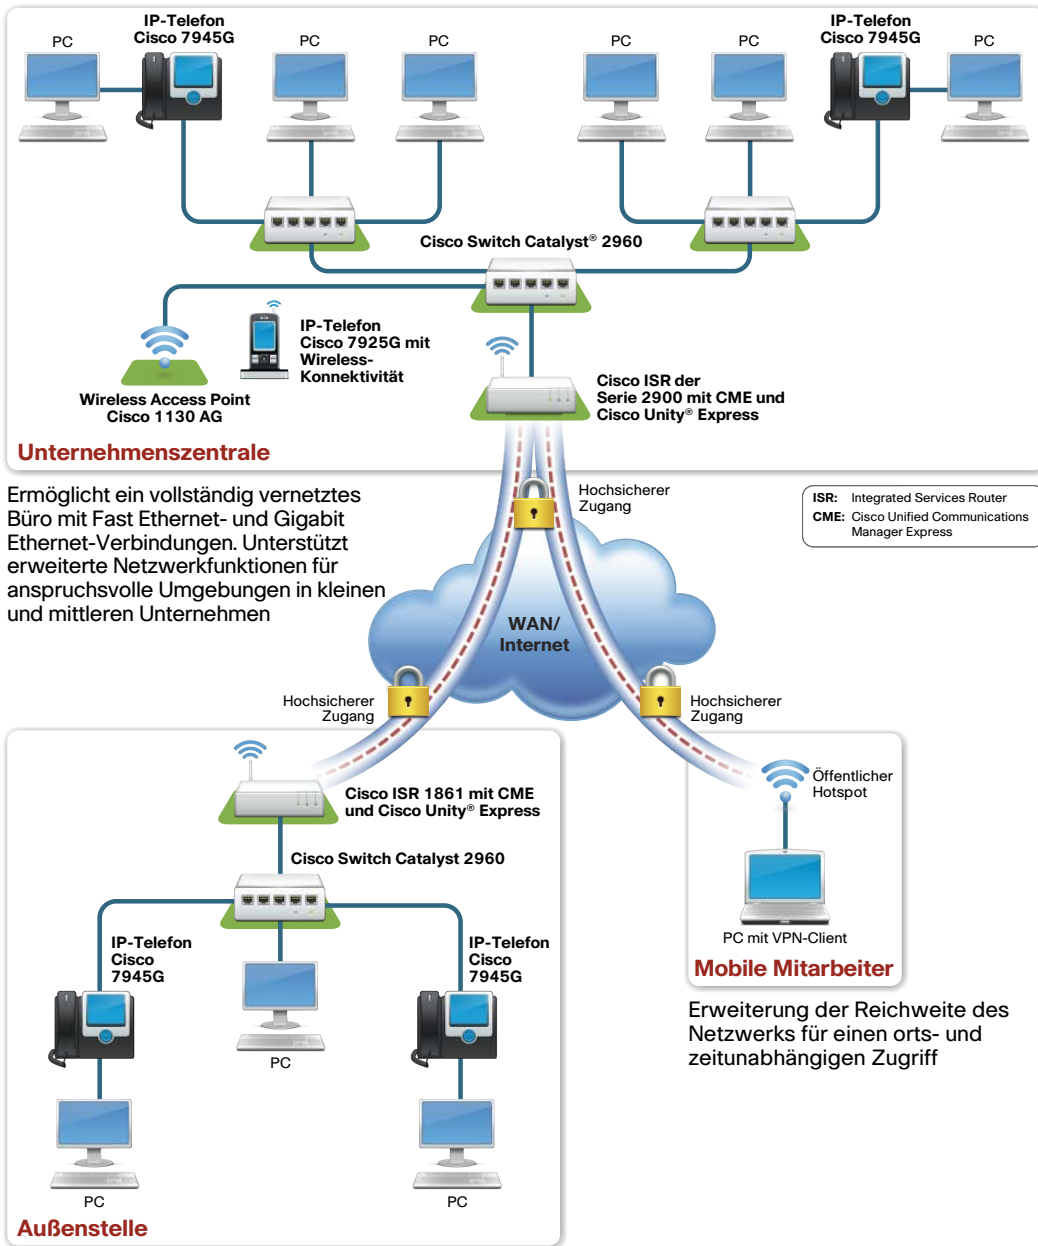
PC

IP-Telefon
Cisco 7945G

PC

PC

PC

PC

IP-Telefon
Cisco 7945G

PC

Cisco Switch Catalyst® 2960

IP-Telefon
Cisco 7925G mit Wireless-Konnektivität

Wireless Access Point
Cisco 1130 AG

Cisco ISR der Serie 2900 mit CME und Cisco Unity® Express

Unternehmenszentrale

Ermöglicht ein vollständig vernetztes Büro mit Fast Ethernet- und Gigabit Ethernet-Verbindungen. Unterstützt erweiterte Netzwerkfunktionen für anspruchsvolle Umgebungen in kleinen und mittleren Unternehmen

Hochsicherer Zugang

ISR: Integrated Services Router
CME: Cisco Unified Communications Manager Express

WAN/
Internet

Hochsicherer Zugang

Hochsicherer Zugang

Cisco ISR 1861 mit CME und Cisco Unity® Express

Öffentlicher Hotspot

Cisco Switch Catalyst 2960

IP-Telefon
Cisco
7945G

IP-Telefon
Cisco
7945G

PC

PC mit VPN-Client

Mobile Mitarbeiter

Erweiterung der Reichweite des Netzwerks für einen orts- und zeitunabhängigen Zugriff

PC

PC

Außenstelle